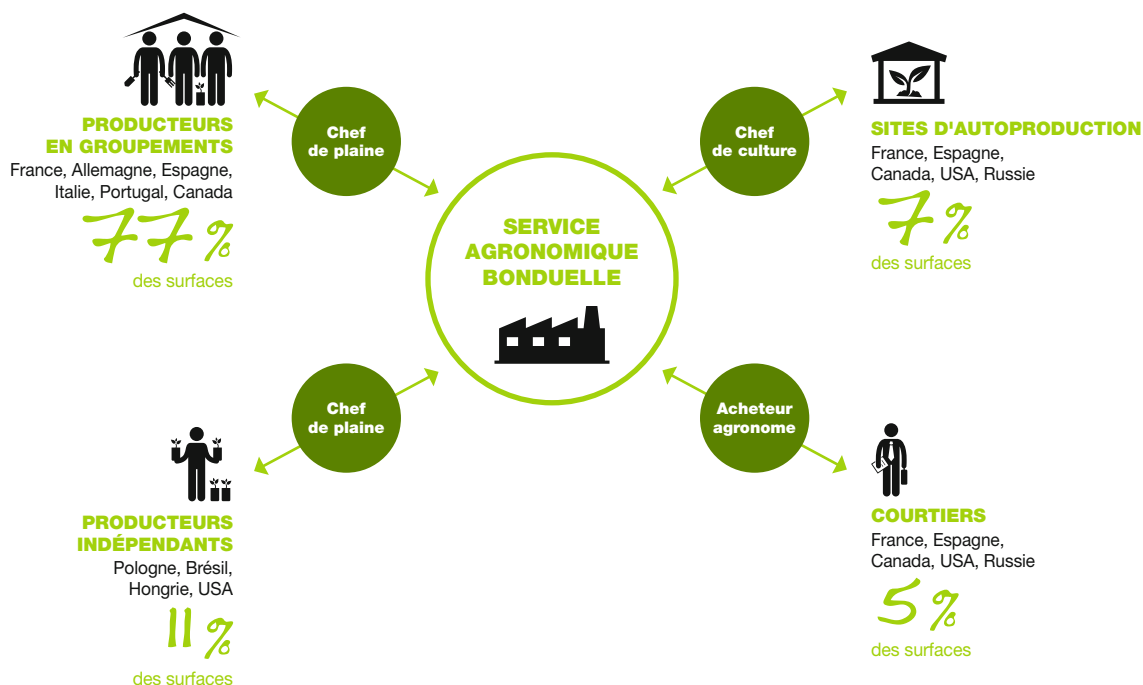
PRODUCTEURS EN GROUPEMENTS
France, Allemagne, Espagne, Italie, Portugal, Canada
77 %
des surfaces

Chef de plaine

Chef de culture

SITES D'AUTOPRODUCTION
France, Espagne, Canada, USA, Russie
7 %
des surfaces

SERVICE AGRONOMIQUE BONDUELLE

Chef de plaine

Acheteur agronome

PRODUCTEURS INDÉPENDANTS
Pologne, Brésil, Hongrie, USA
11 %
des surfaces

COURTIERS
France, Espagne, Canada, USA, Russie
5 %
des surfaces